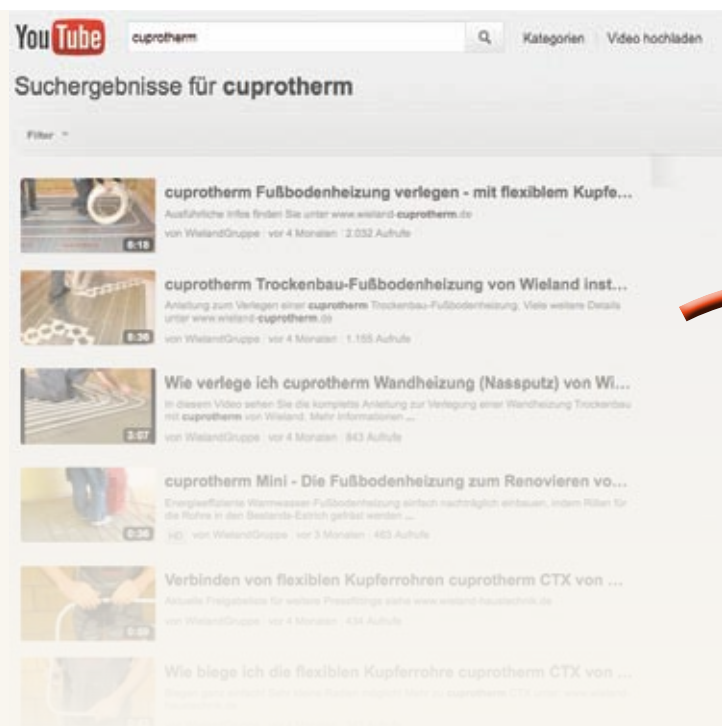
YouTube cuprotherm Kategorien Video hochladen

Suchergebnisse für cuprotherm

Filter

6:19
cuprotherm Fußbodenheizung verlegen - mit flexiblem Kupfe...
Ausführliche Infos finden Sie unter www.wieland-cuprotherm.de
von WielandGruppe · vor 4 Monaten · 2.032 Aufrufe

8:36
cuprotherm Trockenbau-Fußbodenheizung von Wieland inst...
Anleitung zum Verlegen einer cuprotherm Trockenbau-Fußbodenheizung. Viele weitere Details unter www.wieland-cuprotherm.de
von WielandGruppe · vor 4 Monaten · 1.155 Aufrufe

2:07
Wie verlege ich cuprotherm Wandheizung (Nassputz) von Wi...
In diesem Video sehen Sie die komplette Anleitung zur Verlegung einer Wandheizung Trockenbau mit cuprotherm von Wieland. Mehr Informationen ...
von WielandGruppe · vor 4 Monaten · 843 Aufrufe

0:36
cuprotherm Mini - Die Fußbodenheizung zum Renovieren vo...
Energieeffiziente Warmwasser-Fußbodenheizung einfach nachträglich einbauen, indem Rillen für die Rohre in den Bestands-Estrich gefräst werden ...
HD von WielandGruppe · vor 3 Monaten · 463 Aufrufe

0:58
Verbinden von flexiblen Kupferrohren cuprotherm CTX von ...
Aktuelle Freigabeliste für weitere Pressfittings siehe www.wieland-haustechnik.de
von WielandGruppe · vor 4 Monaten · 434 Aufrufe

Wie biege ich die flexiblen Kupferrohre cuprotherm CTX von ...
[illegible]